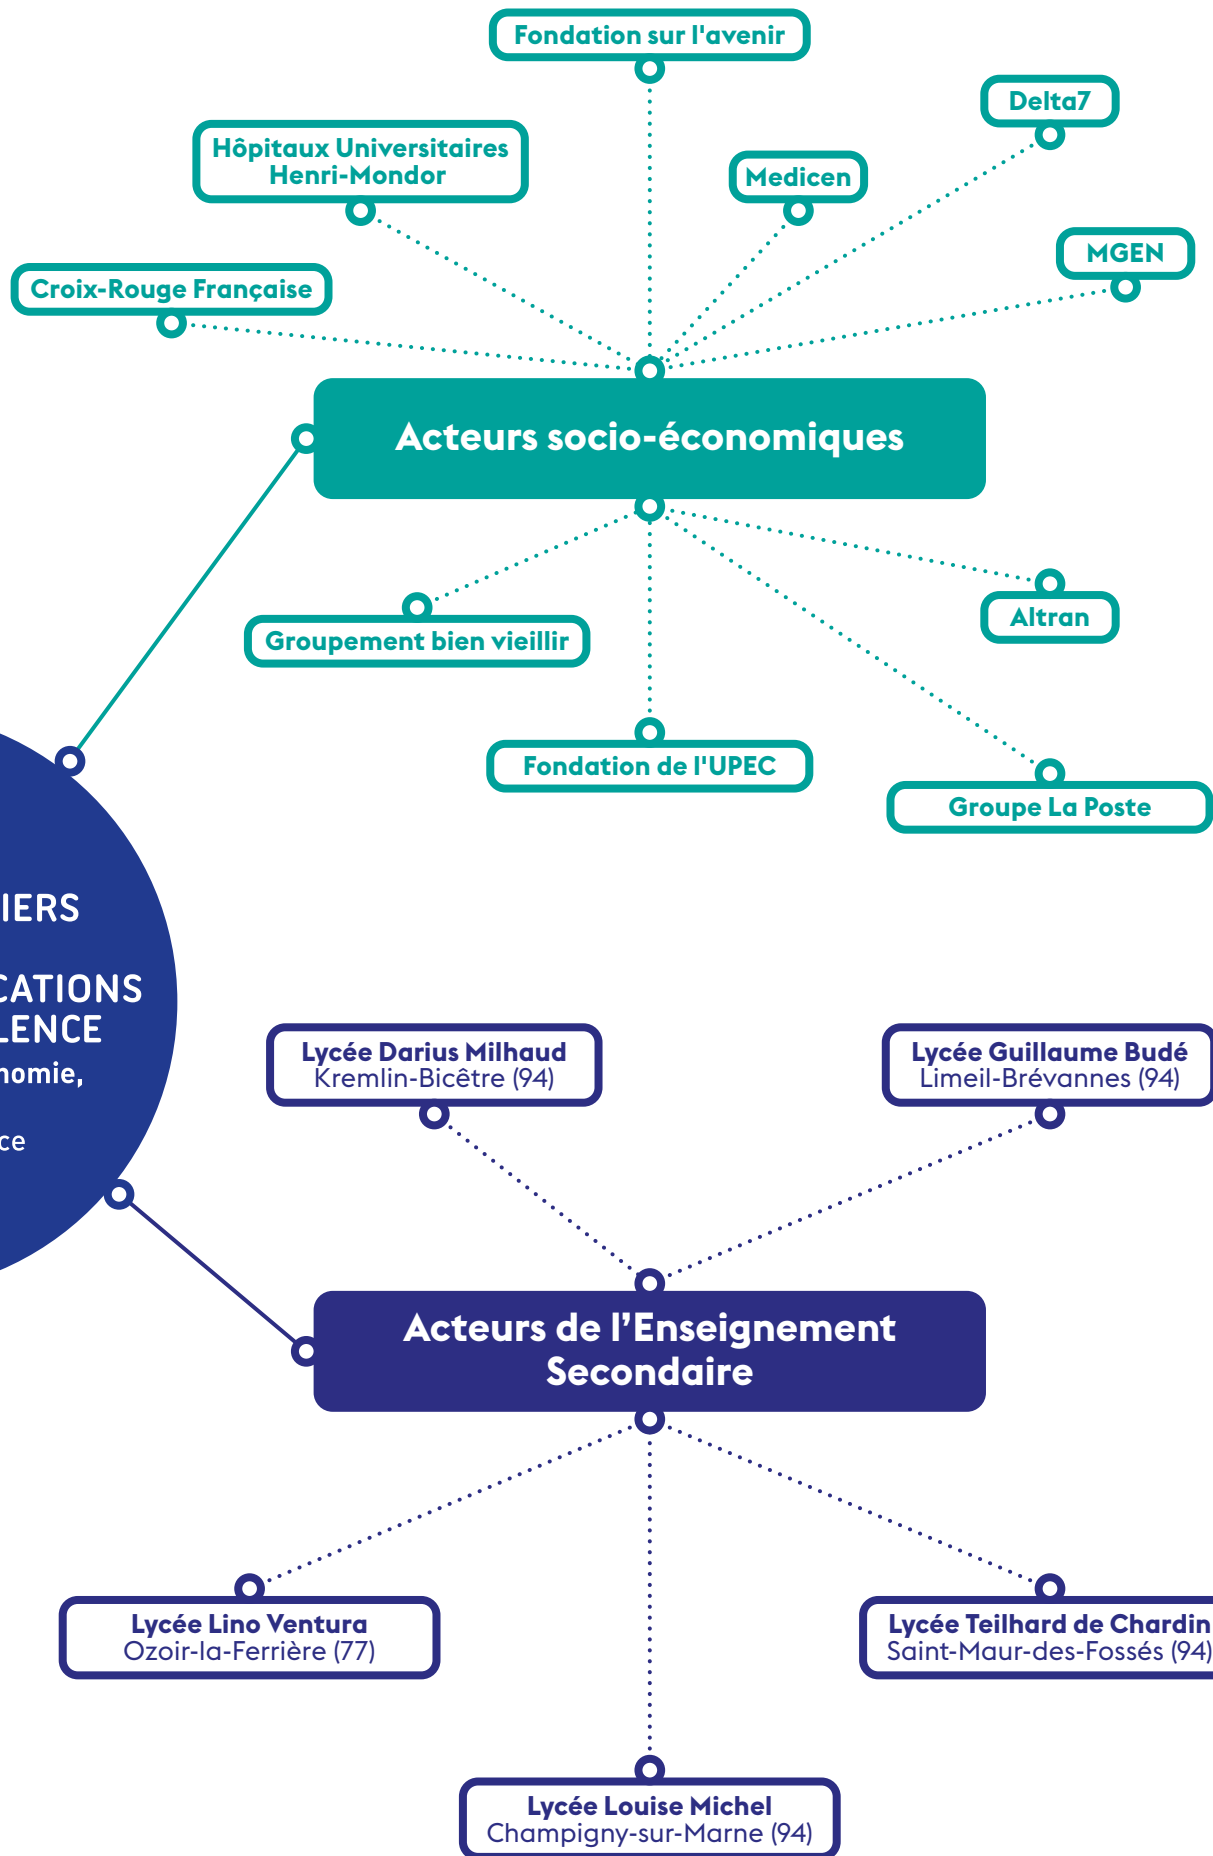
Fondation sur l'avenir

Delta7

Hôpitaux Universitaires Henri-Mondor

Medicen

MGEN

Croix-Rouge Française

Acteurs socio-économiques

Groupement bien vieillir

Altran

Fondation de l'UPEC

Groupe La Poste

IERS

CATIONS
LENCE
nomie,

ce

Lycée Darius Milhaud
Kremlin-Bicêtre (94)

Lycée Guillaume Budé
Limeil-Brévannes (94)

Acteurs de l'Enseignement Secondaire

Lycée Lino Ventura
Ozoir-la-Ferrière (77)

Lycée Teilhard de Chardin
Saint-Maur-des-Fossés (94)

Lycée Louise Michel
Champigny-sur-Marne (94)